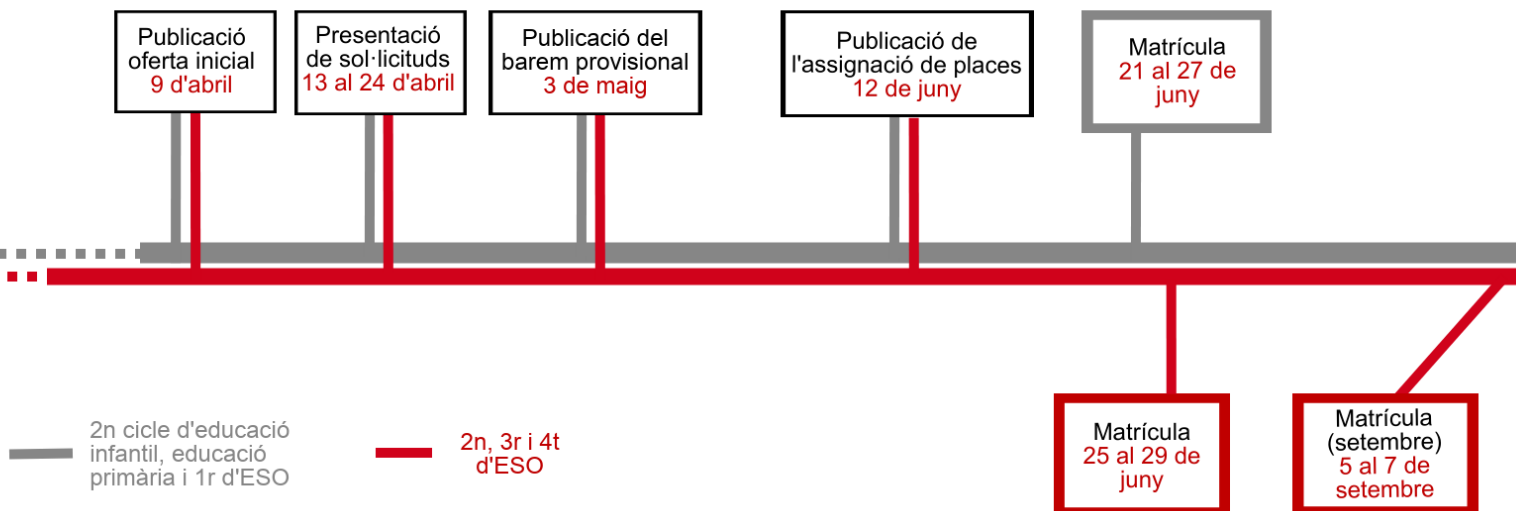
Publicació oferta inicial
9 d'abril

Presentació de sol·licituds
13 al 24 d'abril

Publicació del barem provisional
3 de maig

Publicació de l'assignació de places
12 de juny

Matrícula
21 al 27 de juny

Matrícula
25 al 29 de juny

Matrícula (setembre)
5 al 7 de setembre

2n cicle d'educació infantil, educació primària i 1r d'ESO

2n, 3r i 4t d'ESO